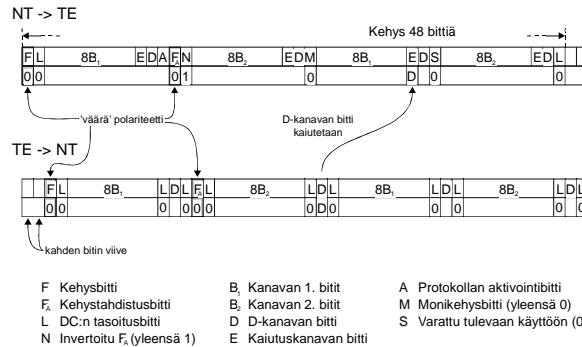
NT -> TE

Kehys 48 bittiä

| F | L | $8B_1$ | E | D | A | $F_A$ | N | $8B_2$ | E | D | M | $8B_1$ | E | D | S | $8B_2$ | E | D | L |
|---|---|---|---|---|---|---|---|---|---|---|---|---|---|---|---|---|---|---|---|
| 0 | 0 | | | | | 0 | 1 | | | | 0 | | | D | | | | | 0 |

'väärä' polariteetti

D-kanavan bitti kaiutetaan

TE -> NT

| F | L | $8B_1$ | L | D | L | $F_A$ | L | $8B_2$ | L | D | L | $8B_1$ | L | D | L | $8B_2$ | L | D | L |
|---|---|---|---|---|---|---|---|---|---|---|---|---|---|---|---|---|---|---|---|
| 0 | 0 | | 0 | | 0 | 0 | 0 | | 0 | D | 0 | | 0 | | 0 | | 0 | | 0 |

kahden bitin viive

F Kehysbitti
$F_A$ Kehystahdistusbitti
L DC:n tasoitusbitti
N Invertoitu $F_A$ (yleensä 1)

$B_1$ Kanavan 1. bitit
$B_2$ Kanavan 2. bitit
D D-kanavan bitti
E Kaiutuskanavan bitti

A Protokollan aktivointibitti
M Monikehysbitti (yleensä 0)
S Varattu tulevaan käyttöön (0